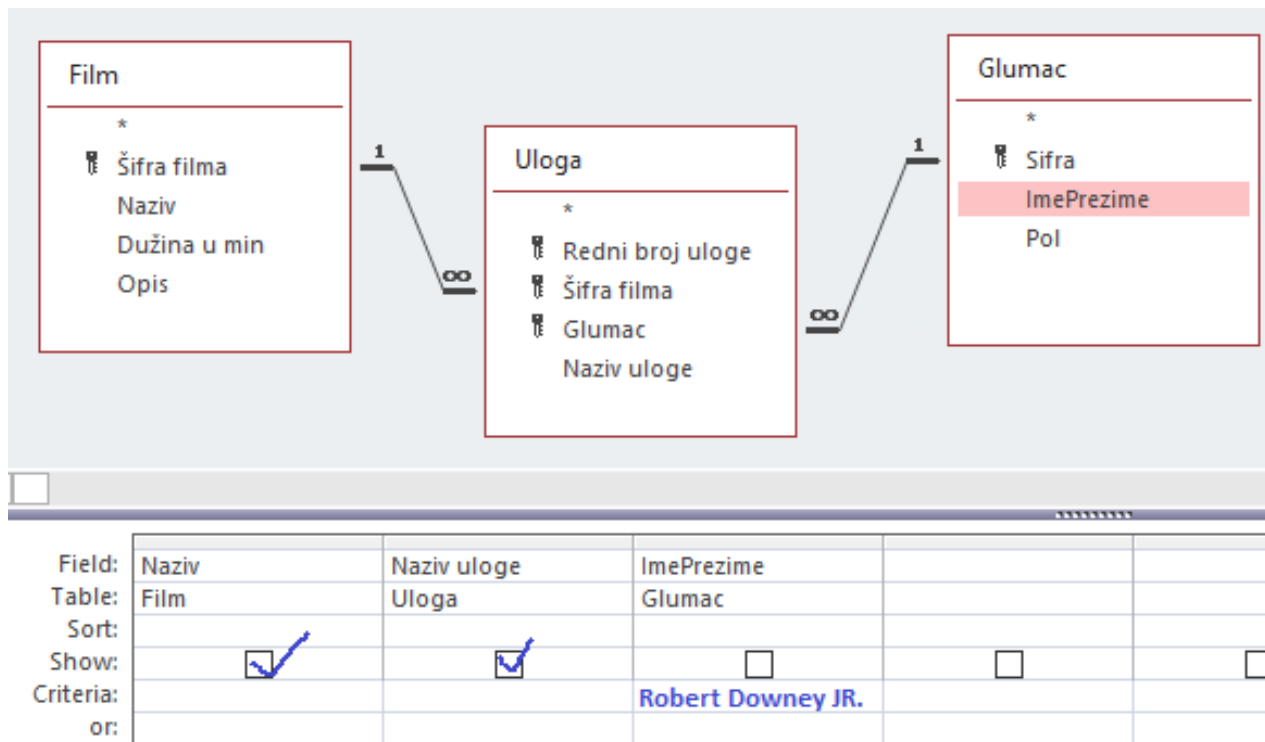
Film
*
Šifra filma
Naziv
Dužina u min
Opis

1
∞

Uloga
*
Redni broj uloge
Šifra filma
Glumac
Naziv uloge

1
∞

Glumac
*
Sifra
ImePrezime
Pol

| | | | | | |
|---|---|---|---|---|---|
| Field: | Naziv | Naziv uloge | ImePrezime | | |
| Table: | Film | Uloga | Glumac | | |
| Sort: | | | | | |
| Show: | ☑ | ☑ | ☐ | ☐ | ☐ |
| Criteria: | | | Robert Downey JR. | | |
| or: | | | | | |